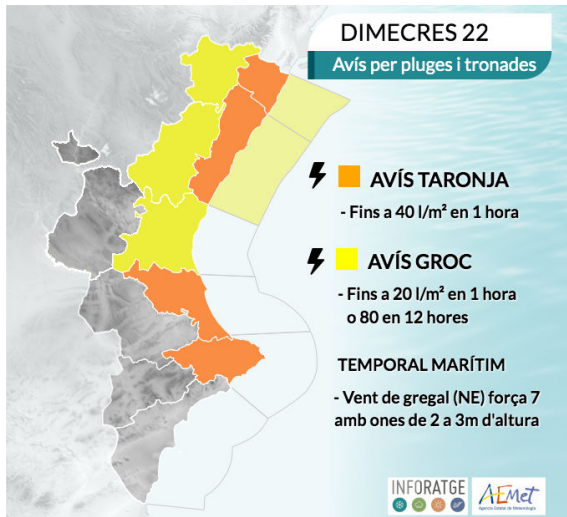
DIMECRES 22

Avís per pluges i tronades

AVÍS TARONJA

- Fins a 40 l/m² en 1 hora

AVÍS GROC

- Fins a 20 l/m² en 1 hora o 80 en 12 hores

TEMPORAL MARÍTIM

- Vent de gregal (NE) força 7 amb ones de 2 a 3m d'altura

INFORATGE

AEMet
Agencia Estatal de Meteorología